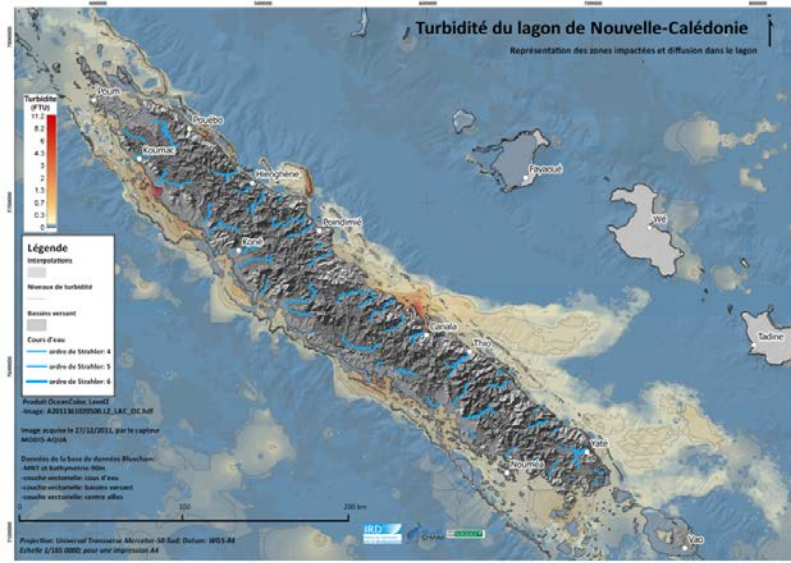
Turbidité du lagon de Nouvelle-Calédonie

Représentation des zones impactées et diffusion dans le lagon

Turbidité (FTU)
11.2
8.2
6
4.5
3
2
1.5
0.7
0.3
0

Poum
Pouébo
Koumac
Hienghène
Poindimié
Koné
Canala
Thio
Yaté
Nouméa
Fayaoué
Wé
Tadine
Vao

Légende
Interpolations
Niveaux de turbidité
Bassins versant
Cours d'eau
ordre de Strahler: 4
ordre de Strahler: 5
ordre de Strahler: 6

Produit OceanColor, Level2
-Image: A2011361020500.L2_LAC_OC.hdf

Image acquise le 27/12/2011, par le capteur MODIS-AQUA

Données de la base de données Bluecham:
- MNT et bathymétrie 90m
-couche vectorielle: cours d'eau
-couche vectorielle: bassins versant
-couche vectorielle: centre villes

0 100 200 km

Projection: Universal Transverse Mercator-58 Sud; Datum: WGS-84
Echelle 1/165 0000; pour une impression A4

IRD